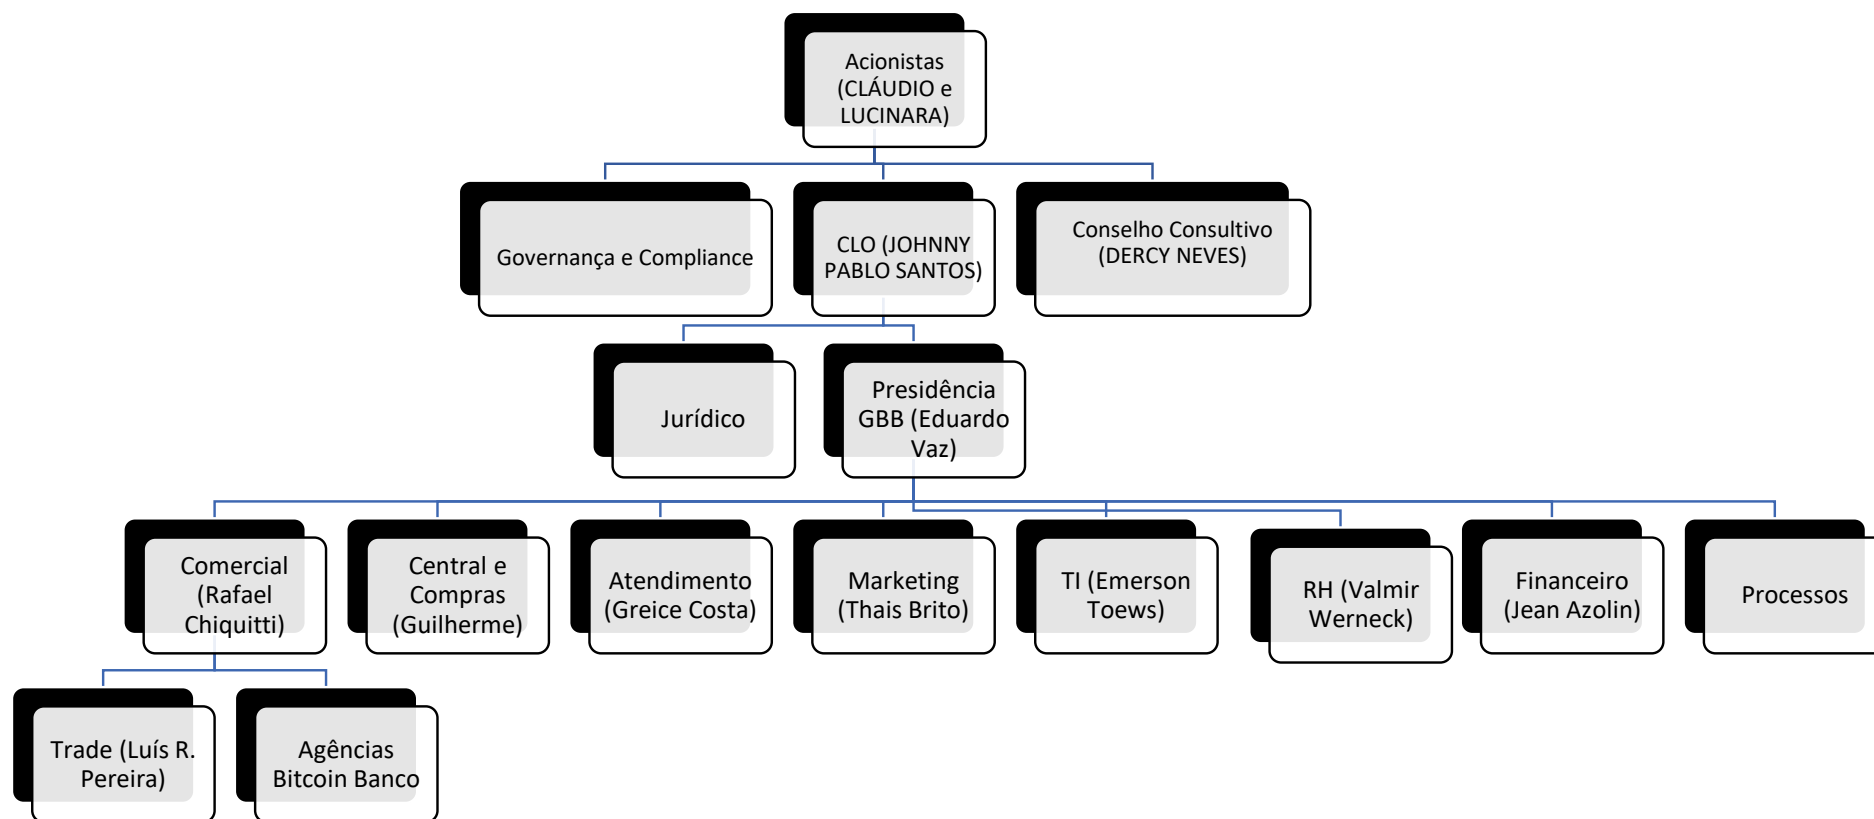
Acionistas (CLÁUDIO e LUCINARA)

Governança e Compliance

CLO (JOHNNY PABLO SANTOS)

Conselho Consultivo (DERCY NEVES)

Jurídico

Presidência GBB (Eduardo Vaz)

Comercial (Rafael Chiquitti)

Central e Compras (Guilherme)

Atendimento (Greice Costa)

Marketing (Thais Brito)

TI (Emerson Toews)

RH (Valmir Werneck)

Financeiro (Jean Azolin)

Processos

Trade (Luís R. Pereira)

Agências Bitcoin Banco